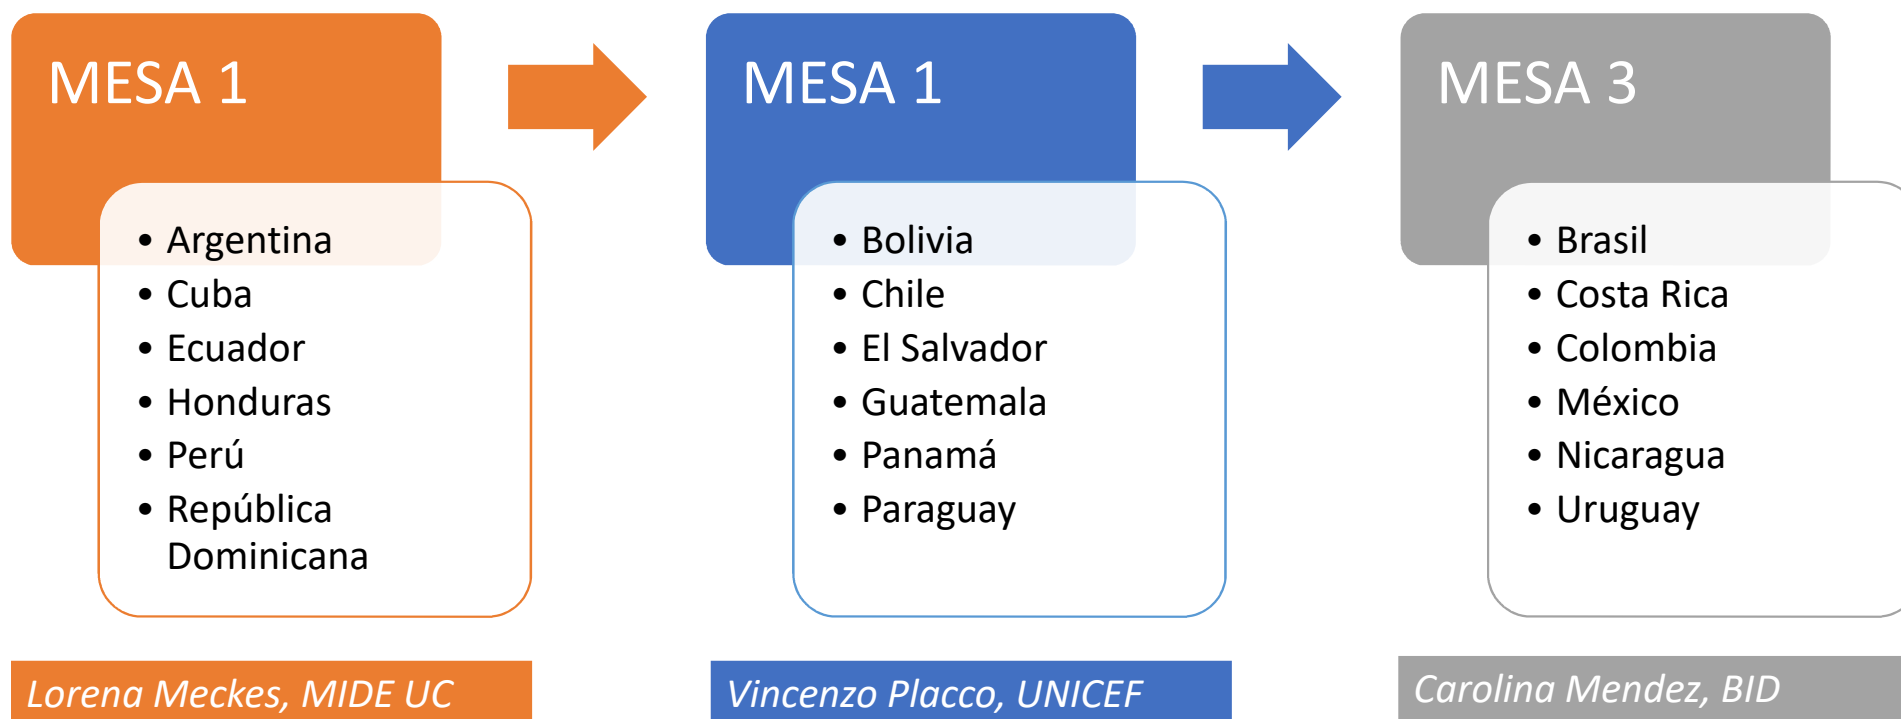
MESA 1

- Argentina
- Cuba
- Ecuador
- Honduras
- Perú
- República Dominicana

MESA 1

- Bolivia
- Chile
- El Salvador
- Guatemala
- Panamá
- Paraguay

MESA 3

- Brasil
- Costa Rica
- Colombia
- México
- Nicaragua
- Uruguay

Lorena Meckes, MIDE UC

Vincenzo Placco, UNICEF

Carolina Mendez, BID